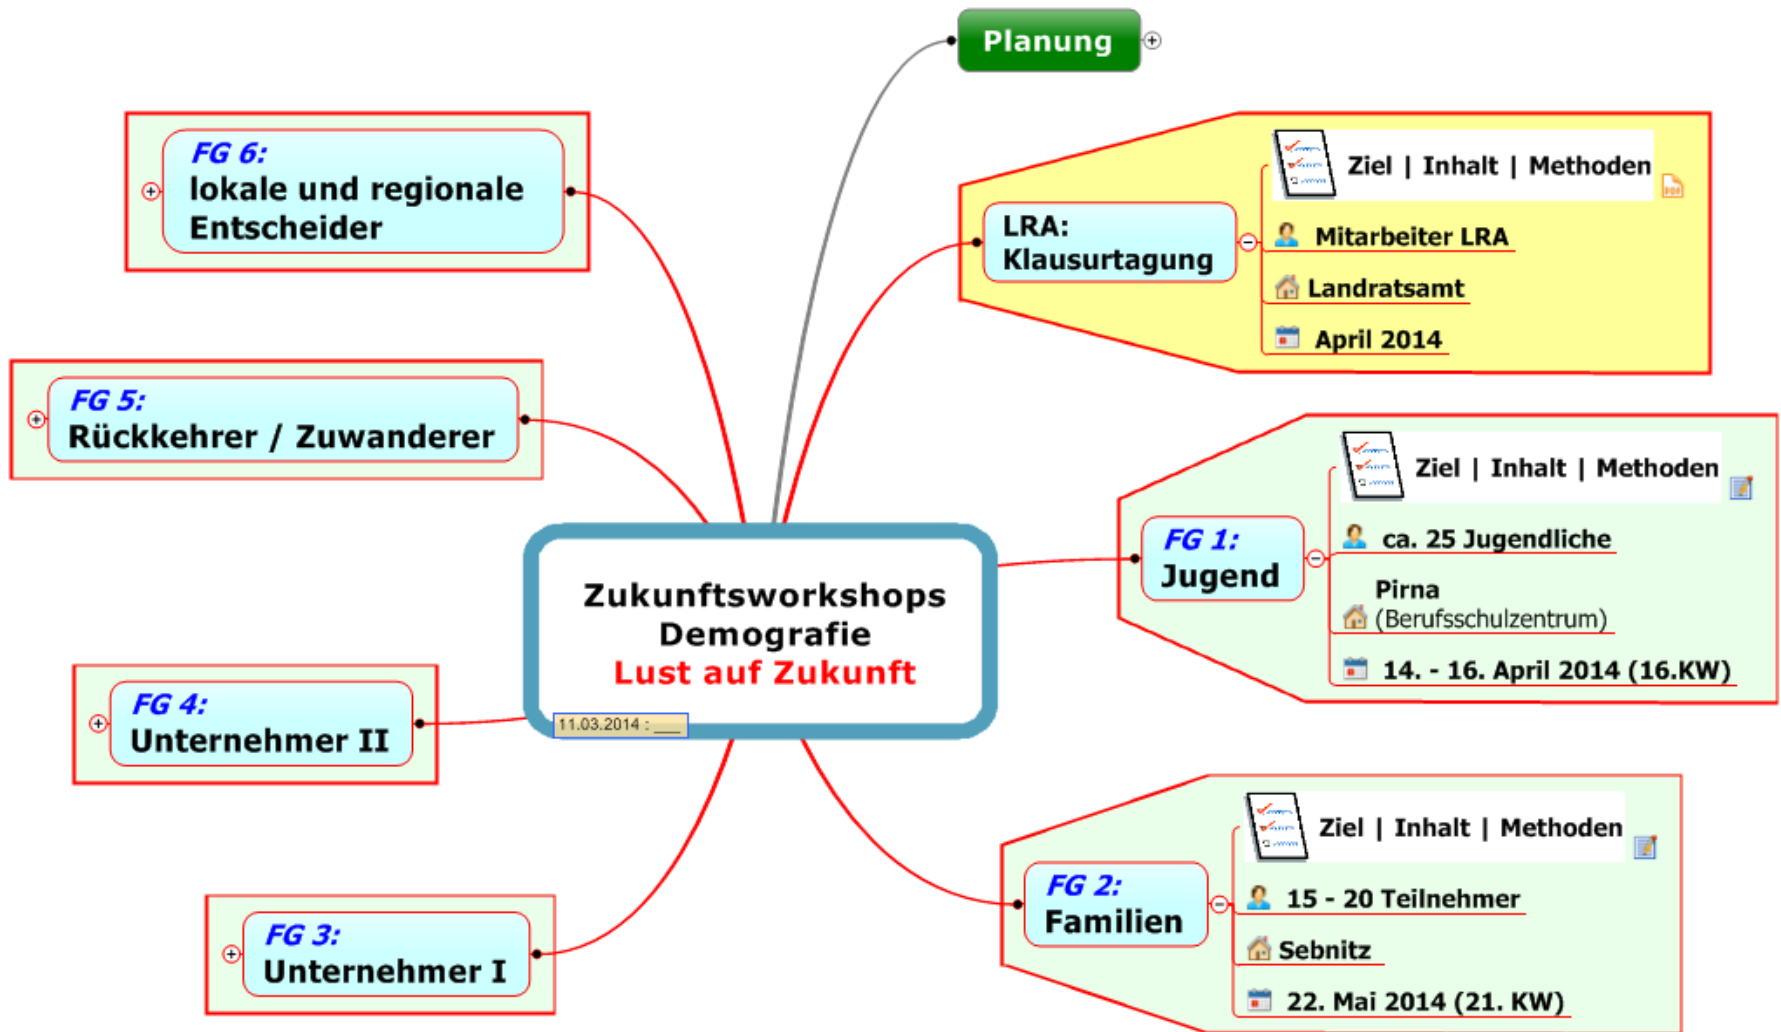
Planung

FG 6:
lokale und regionale Entscheider

LRA:
Klausurtagung

Ziel | Inhalt | Methoden

Mitarbeiter LRA

Landratsamt

April 2014

FG 5:
Rückkehrer / Zuwanderer

FG 1:
Jugend

Ziel | Inhalt | Methoden

ca. 25 Jugendliche

Pirna
(Berufsschulzentrum)

14. - 16. April 2014 (16.KW)

Zukunftsworkshops
Demografie
Lust auf Zukunft

11.03.2014 : ___

FG 4:
Unternehmer II

FG 2:
Familien

Ziel | Inhalt | Methoden

15 - 20 Teilnehmer

Sebnitz

22. Mai 2014 (21. KW)

FG 3:
Unternehmer I